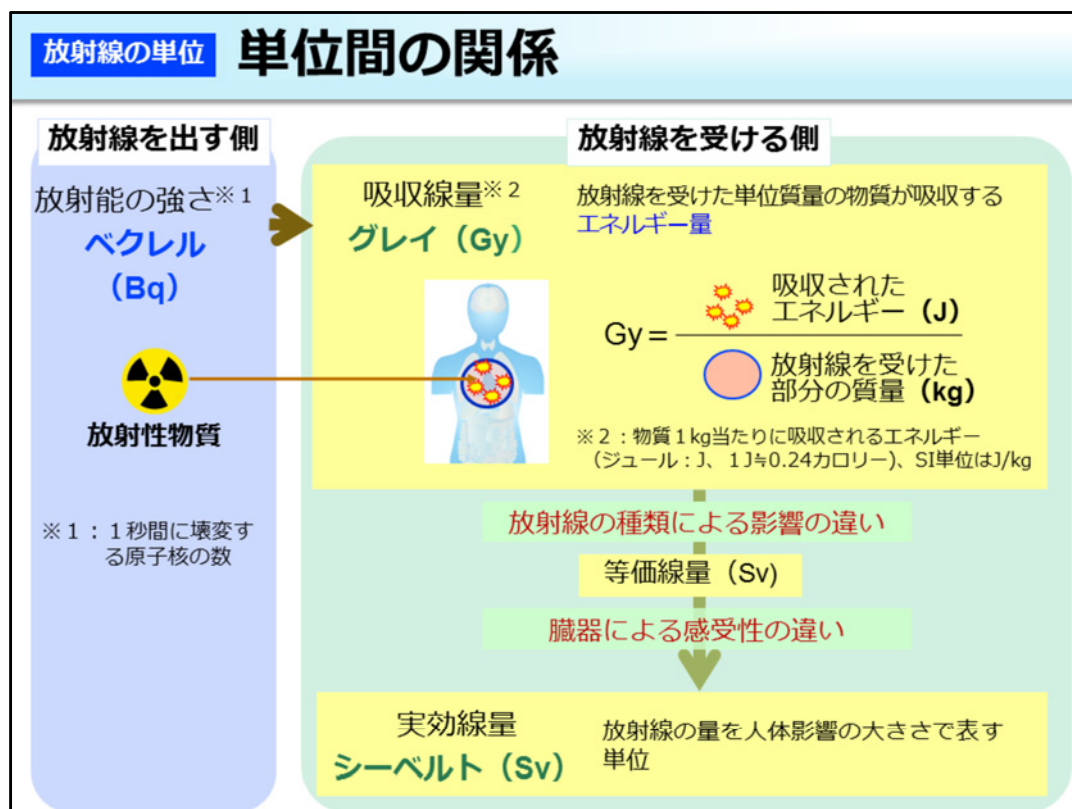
放射線の単位 単位間の関係

放射線を出す側

放射能の強さ※１
ベクレル
（Bq）

放射性物質

※１：１秒間に壊変する原子核の数

放射線を受ける側

吸収線量※２
グレイ（Gy）

放射線を受けた単位質量の物質が吸収するエネルギー量

$\text{Gy} = \frac{\text{吸収されたエネルギー（J）}}{\text{放射線を受けた部分の質量（kg）}}$

※２：物質１kg当たりに吸収されるエネルギー（ジュール：J、１J≒0.24カロリー）、SI単位はJ/kg

放射線の種類による影響の違い

等価線量（Sv）

臓器による感受性の違い

実効線量
シーベルト（Sv）

放射線の量を人体影響の大きさで表す単位